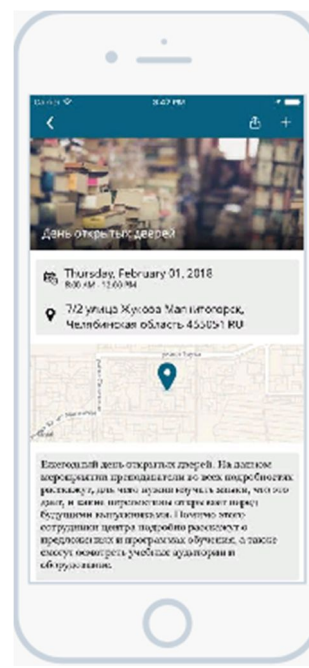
Carrier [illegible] 3:47 PM

День открытых дверей

Thursday, February 01, 2018
8:00 AM - 12:00 PM

7/2 улица Жукова Магнитогорск, Челябинская область 455051 RU

Ежегодный день открытых дверей. На данное мероприятие приглашаются во всех подробностях расскажут, для чего нужно изучать языки, что это дает, и какие перспективы открывает перед будущими выпускниками. Помимо этого сотрудники центра подробно расскажут о предложениях и программах обучения, а также смогут осмотреть учебные аудитории и оборудование.